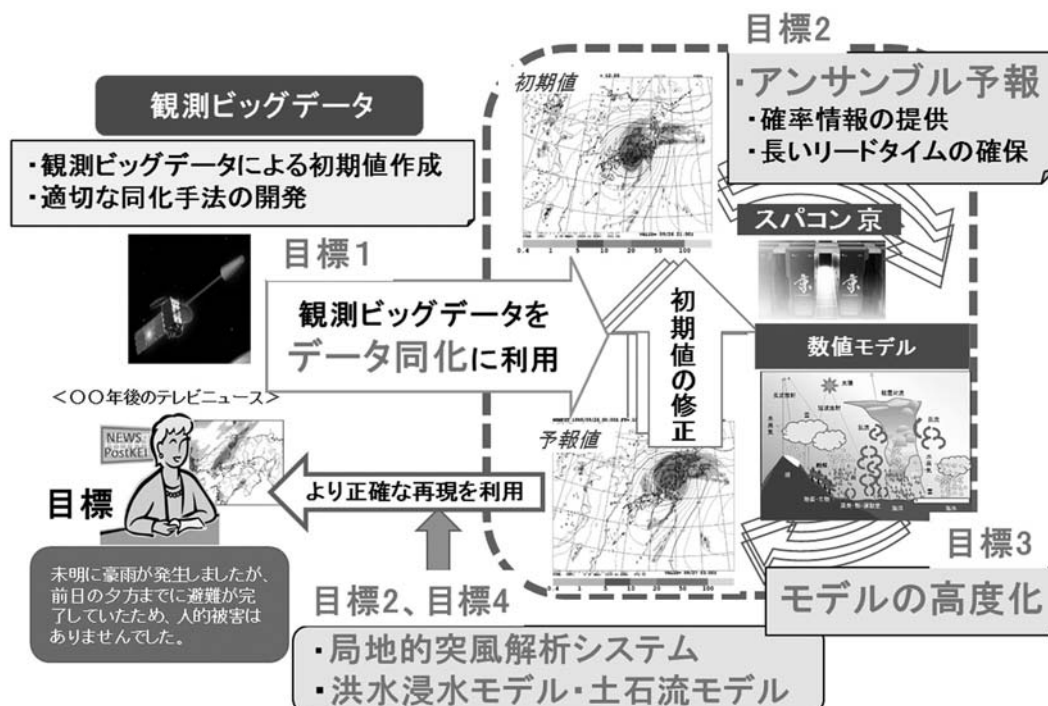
観測ビッグデータ

・観測ビッグデータによる初期値作成
・適切な同化手法の開発

目標1

観測ビッグデータを
データ同化に利用

<〇〇年後のテレビニュース>

NEWS
PostKEI

目標

未明に豪雨が発生しましたが、前日の夕方までに避難が完了していたため、人的被害はありませんでした。

より正確な再現を利用

初期値

予報値

初期値の修正

目標2

・アンサンブル予報
・確率情報の提供
・長いリードタイムの確保

スパコン 京

京 京

数値モデル

目標3

モデルの高度化

目標2、目標4

・局地的突風解析システム
・洪水浸水モデル・土石流モデル